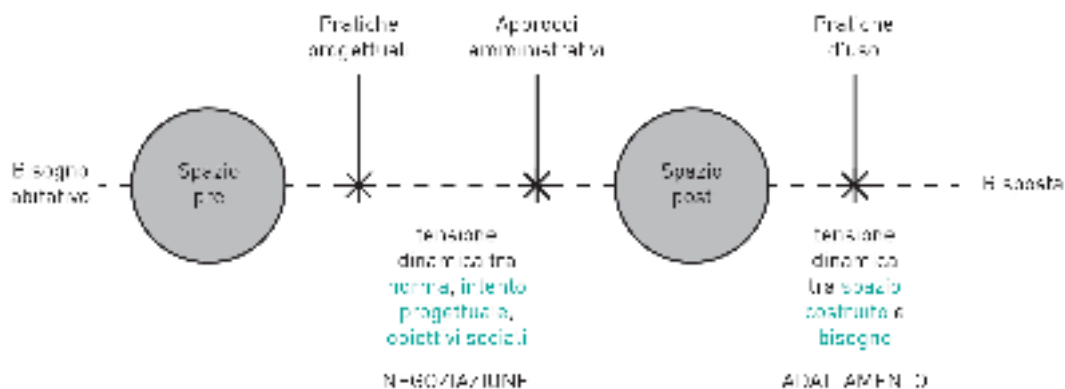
Pratiche progettuali

Approcci amministrativi

Pratiche d'uso

Bisogno abitativo

Spazio pre

Spazio post

Risposta

tensione dinamica tra norma, intento progettuale, obiettivi sociali

NEGOZIAZIONE

tensione dinamica tra spazio costruito e bisogno

ADATTAMENTO